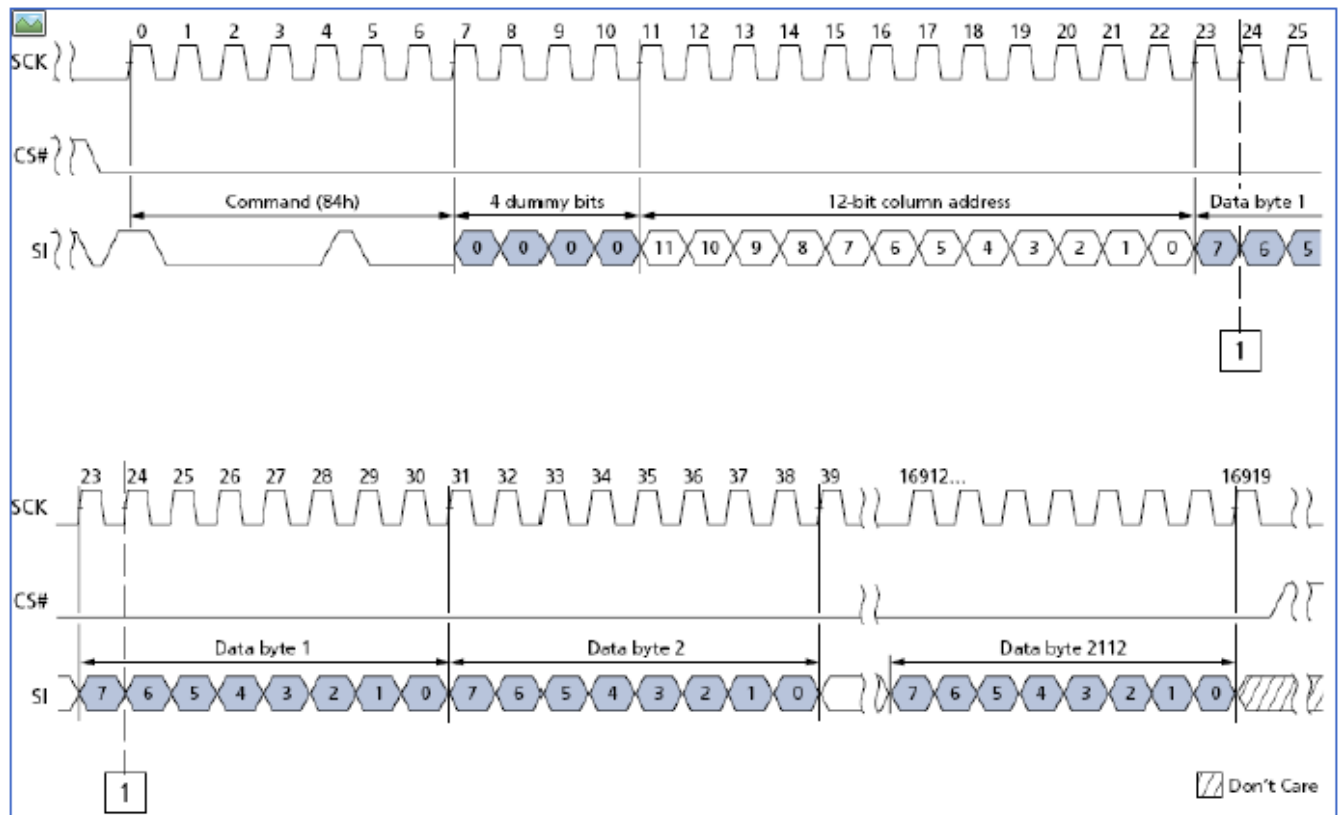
0 1 2 3 4 5 6 7 8 9 10 11 12 13 14 15 16 17 18 19 20 21 22 23 24 25

SCK

CS#

Command (84h)

4 dummy bits

12-bit column address

Data byte 1

SI

0 0 0 0 11 10 9 8 7 6 5 4 3 2 1 0 7 6 5

1

23 24 25 26 27 28 29 30 31 32 33 34 35 36 37 38 39 16912... 16919

SCK

CS#

Data byte 1

Data byte 2

Data byte 2112

SI

7 6 5 4 3 2 1 0 7 6 5 4 3 2 1 0 7 6 5 4 3 2 1 0

1

Don't Care